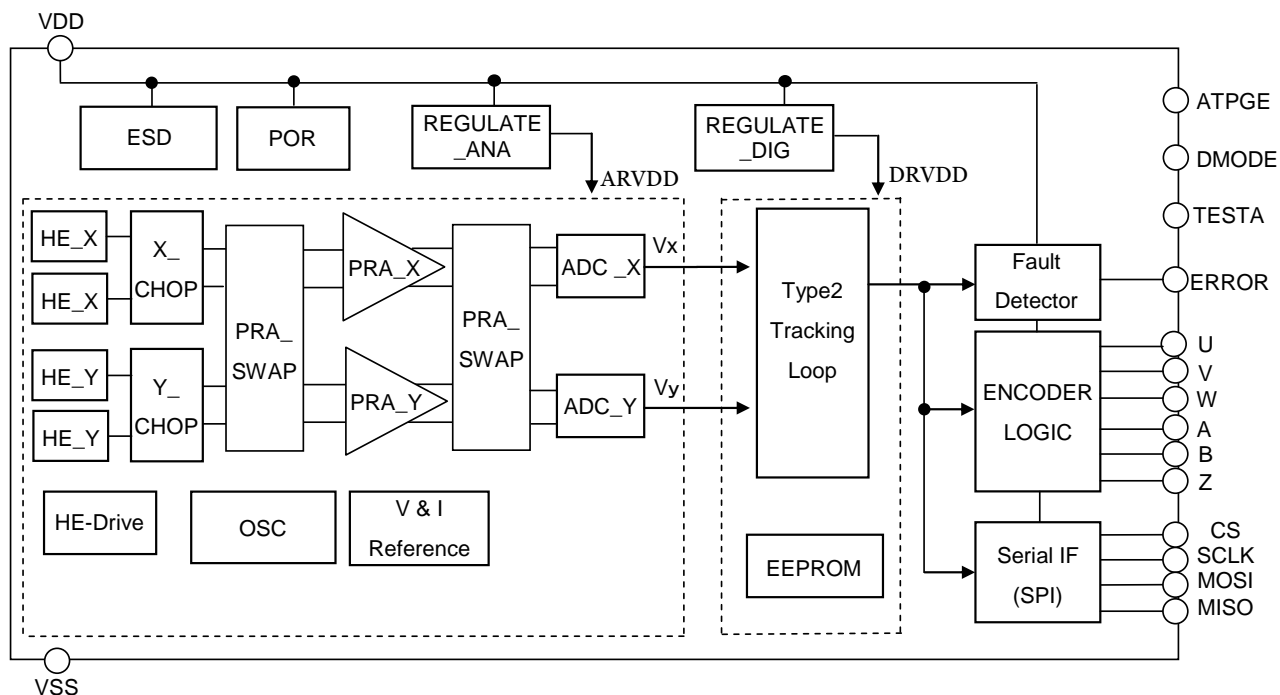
VDD

ESD

POR

REGULATE _ANA

ARVDD

REGULATE _DIG

DRVDD

ATPGE

DMODE

TESTA

ERROR

HE_X

HE_X

X_ CHOP

HE_Y

HE_Y

Y_ CHOP

PRA_ SWAP

PRA_X

PRA_Y

PRA_ SWAP

ADC _X

ADC_Y

Vx

Vy

Type2 Tracking Loop

Fault Detector

ENCODER LOGIC

U

V

W

A

B

Z

HE-Drive

OSC

V & I Reference

EEPROM

Serial IF (SPI)

CS

SCLK

MOSI

MISO

VSS